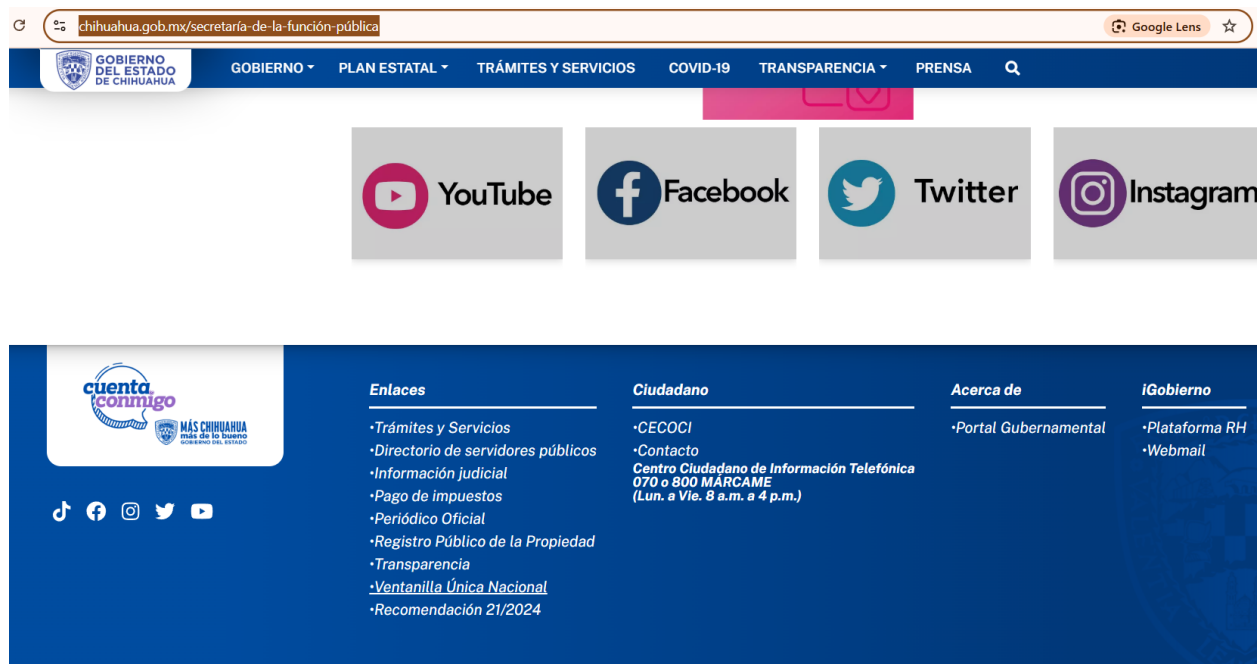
chihuahua.gob.mx/secretaría-de-la-función-pública

Google Lens

GOBIERNO DEL ESTADO DE CHIHUAHUA

GOBIERNO PLAN ESTATAL TRÁMITES Y SERVICIOS COVID-19 TRANSPARENCIA PRENSA

YouTube

Facebook

Twitter

Instagram

cuenta conmigo

MÁS CHIHUAHUA más de lo bueno GOBIERNO DEL ESTADO

Enlaces

•Trámites y Servicios
•Directorio de servidores públicos
•Información judicial
•Pago de impuestos
•Periódico Oficial
•Registro Público de la Propiedad
•Transparencia
•Ventanilla Única Nacional
•Recomendación 21/2024

Ciudadano

•CECOCI
•Contacto
Centro Ciudadano de Información Telefónica
070 o 800 MÁRCAME
(Lun. a Vie. 8 a.m. a 4 p.m.)

Acerca de

•Portal Gubernamental

iGobierno

•Plataforma RH
•Webmail